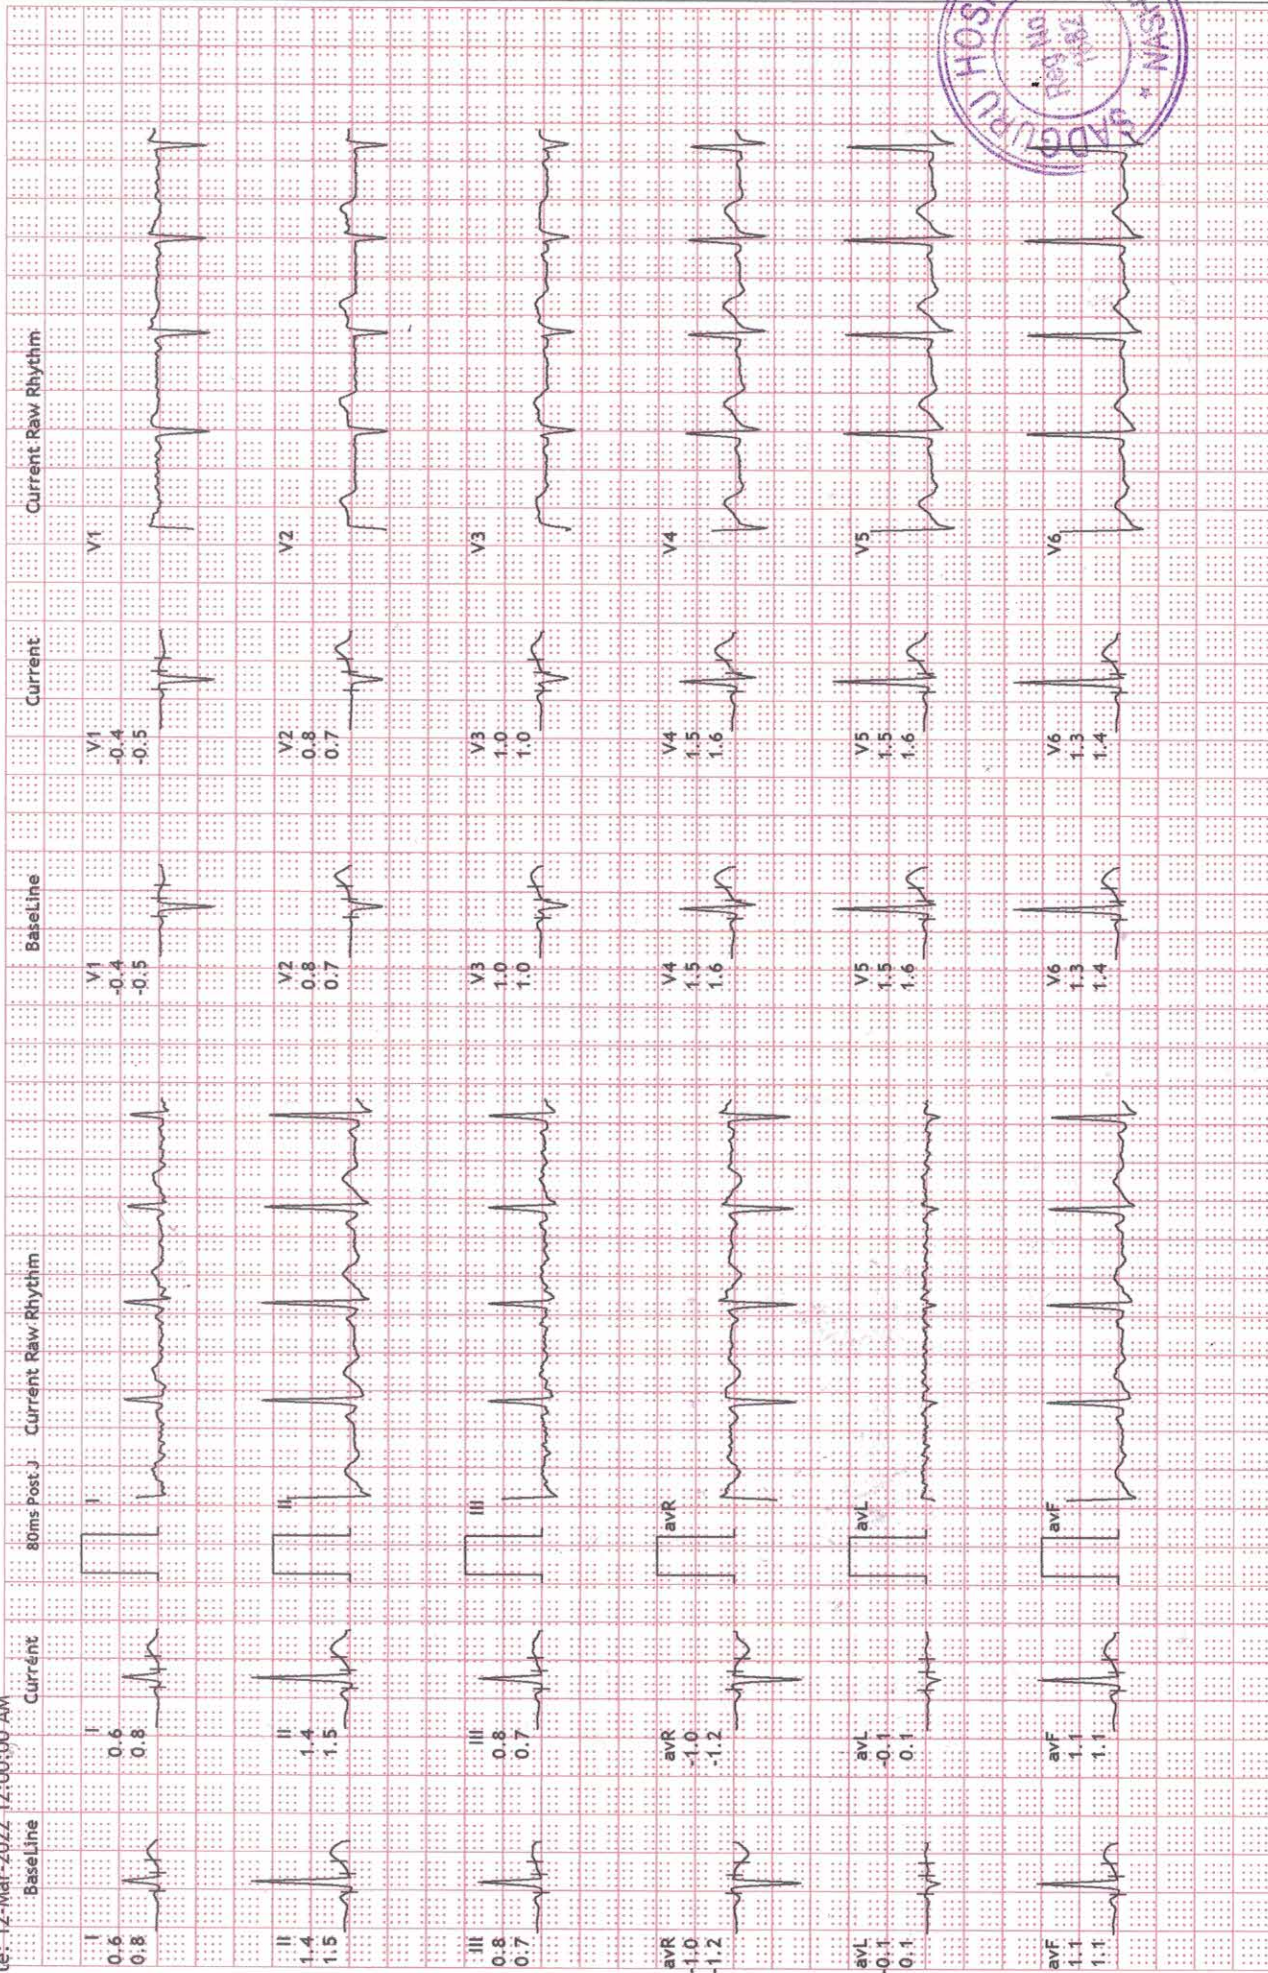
te: 12-Mar-2022 12:00:00 AM

BaseLine

I
0.6
0.8

II
1.4
1.5

III
0.8
0.7

avR
-1.0
-1.2

avL
-0.1
0.1

avF
1.1
1.1

Current

I
0.6
0.8

II
1.4
1.5

III
0.8
0.7

avR
-1.0
-1.2

avL
-0.1
0.1

avF
1.1
1.1

80ms Post J

Current Raw Rhythm

I

II

III

avR

avL

avF

BaseLine

V1
-0.4
-0.5

V2
0.8
0.7

V3
1.0
1.0

V4
1.5
1.6

V5
1.5
1.6

V6
1.3
1.4

Current

V1
-0.4
-0.5

V2
0.8
0.7

V3
1.0
1.0

V4
1.5
1.6

V5
1.5
1.6

V6
1.3
1.4

Current Raw Rhythm

V1

V2

V3

V4

V5

V6

SADGURU HOS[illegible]
Reg No.
1482
* WASH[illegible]